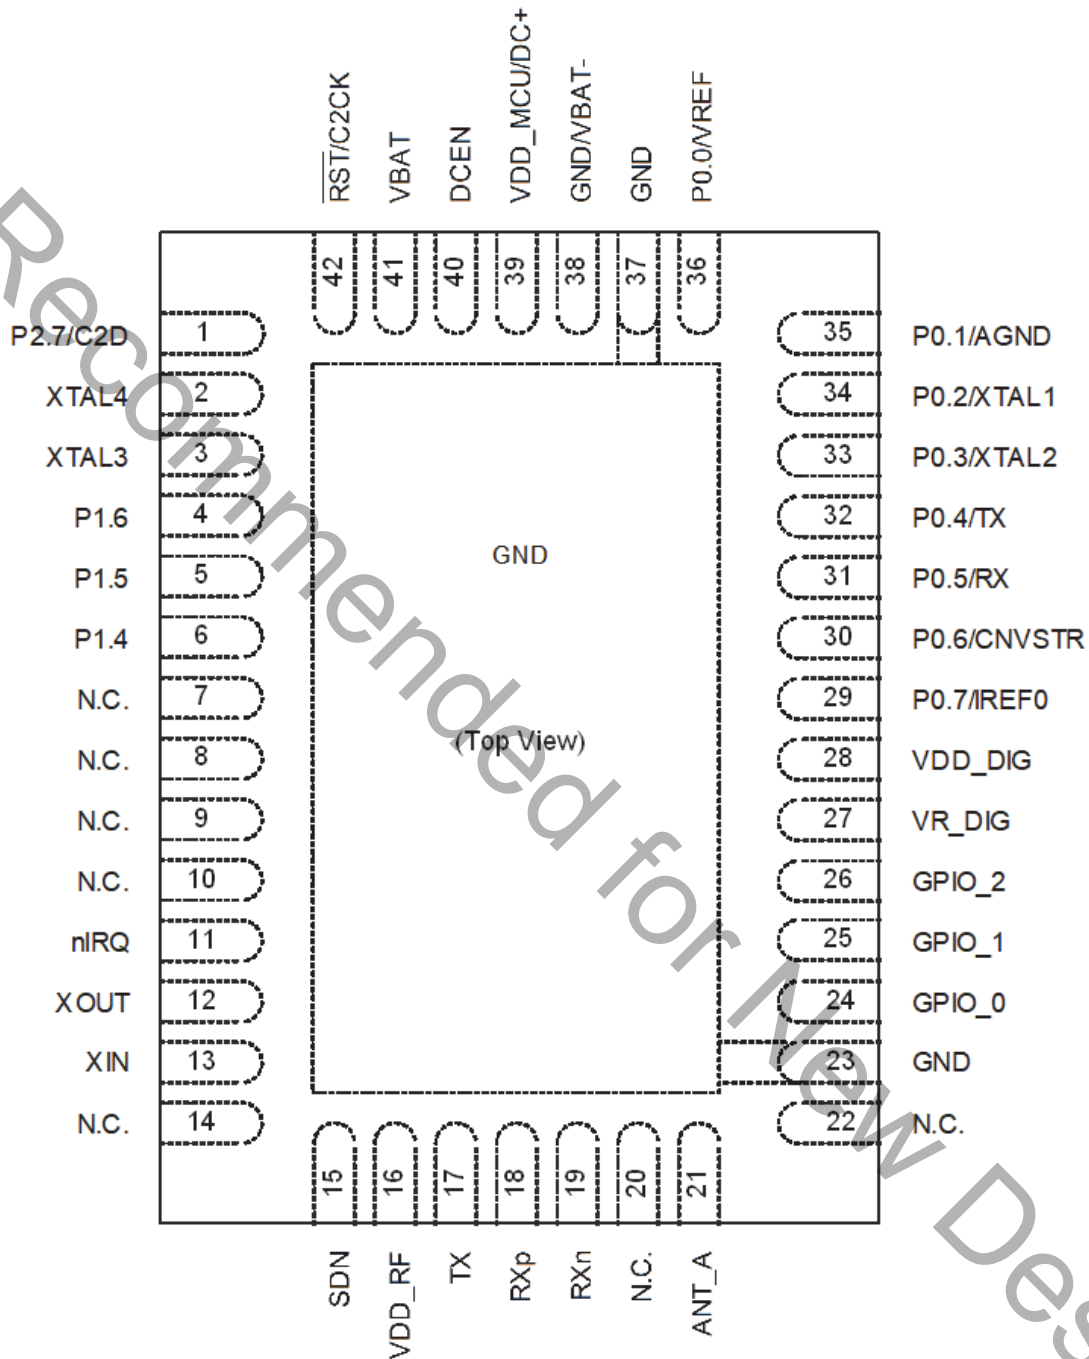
$\overline{RST}$/C2CK
VBAT
DCEN
VDD_MCU/DC+
GND/VBAT-
GND
P0.0/VREF

42
41
40
39
38
37
36

P2.7/C2D 1
XTAL4 2
XTAL3 3
P1.6 4
P1.5 5
P1.4 6
N.C. 7
N.C. 8
N.C. 9
N.C. 10
nIRQ 11
XOUT 12
XIN 13
N.C. 14

GND

(Top View)

35 P0.1/AGND
34 P0.2/XTAL1
33 P0.3/XTAL2
32 P0.4/TX
31 P0.5/RX
30 P0.6/CNVSTR
29 P0.7/IREF0
28 VDD_DIG
27 VR_DIG
26 GPIO_2
25 GPIO_1
24 GPIO_0
23 GND
22 N.C.

15
16
17
18
19
20
21

SDN
VDD_RF
TX
RXp
RXn
N.C.
ANT_A

Recommended for New Des